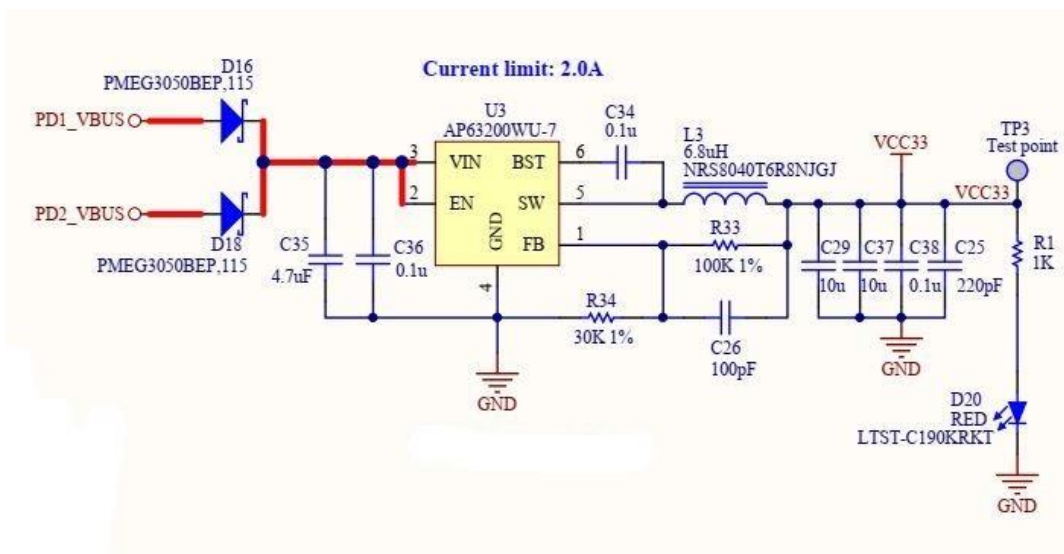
Current limit: 2.0A

D16
PMEG3050BEP,115
PD1_VBUS
PD2_VBUS
D18
PMEG3050BEP,115
C35
4.7uF
C36
0.1u
U3
AP63200WU-7
3
2
VIN
EN
GND
BST
SW
FB
6
5
1
4
C34
0.1u
L3
6.8uH
NRS8040T6R8NJGJ
R33
100K 1%
R34
30K 1%
C26
100pF
GND
VCC33
C29
10u
C37
10u
C38
0.1u
C25
220pF
GND
TP3
Test point
VCC33
R1
1K
D20
RED
LTST-C190KRKT
GND